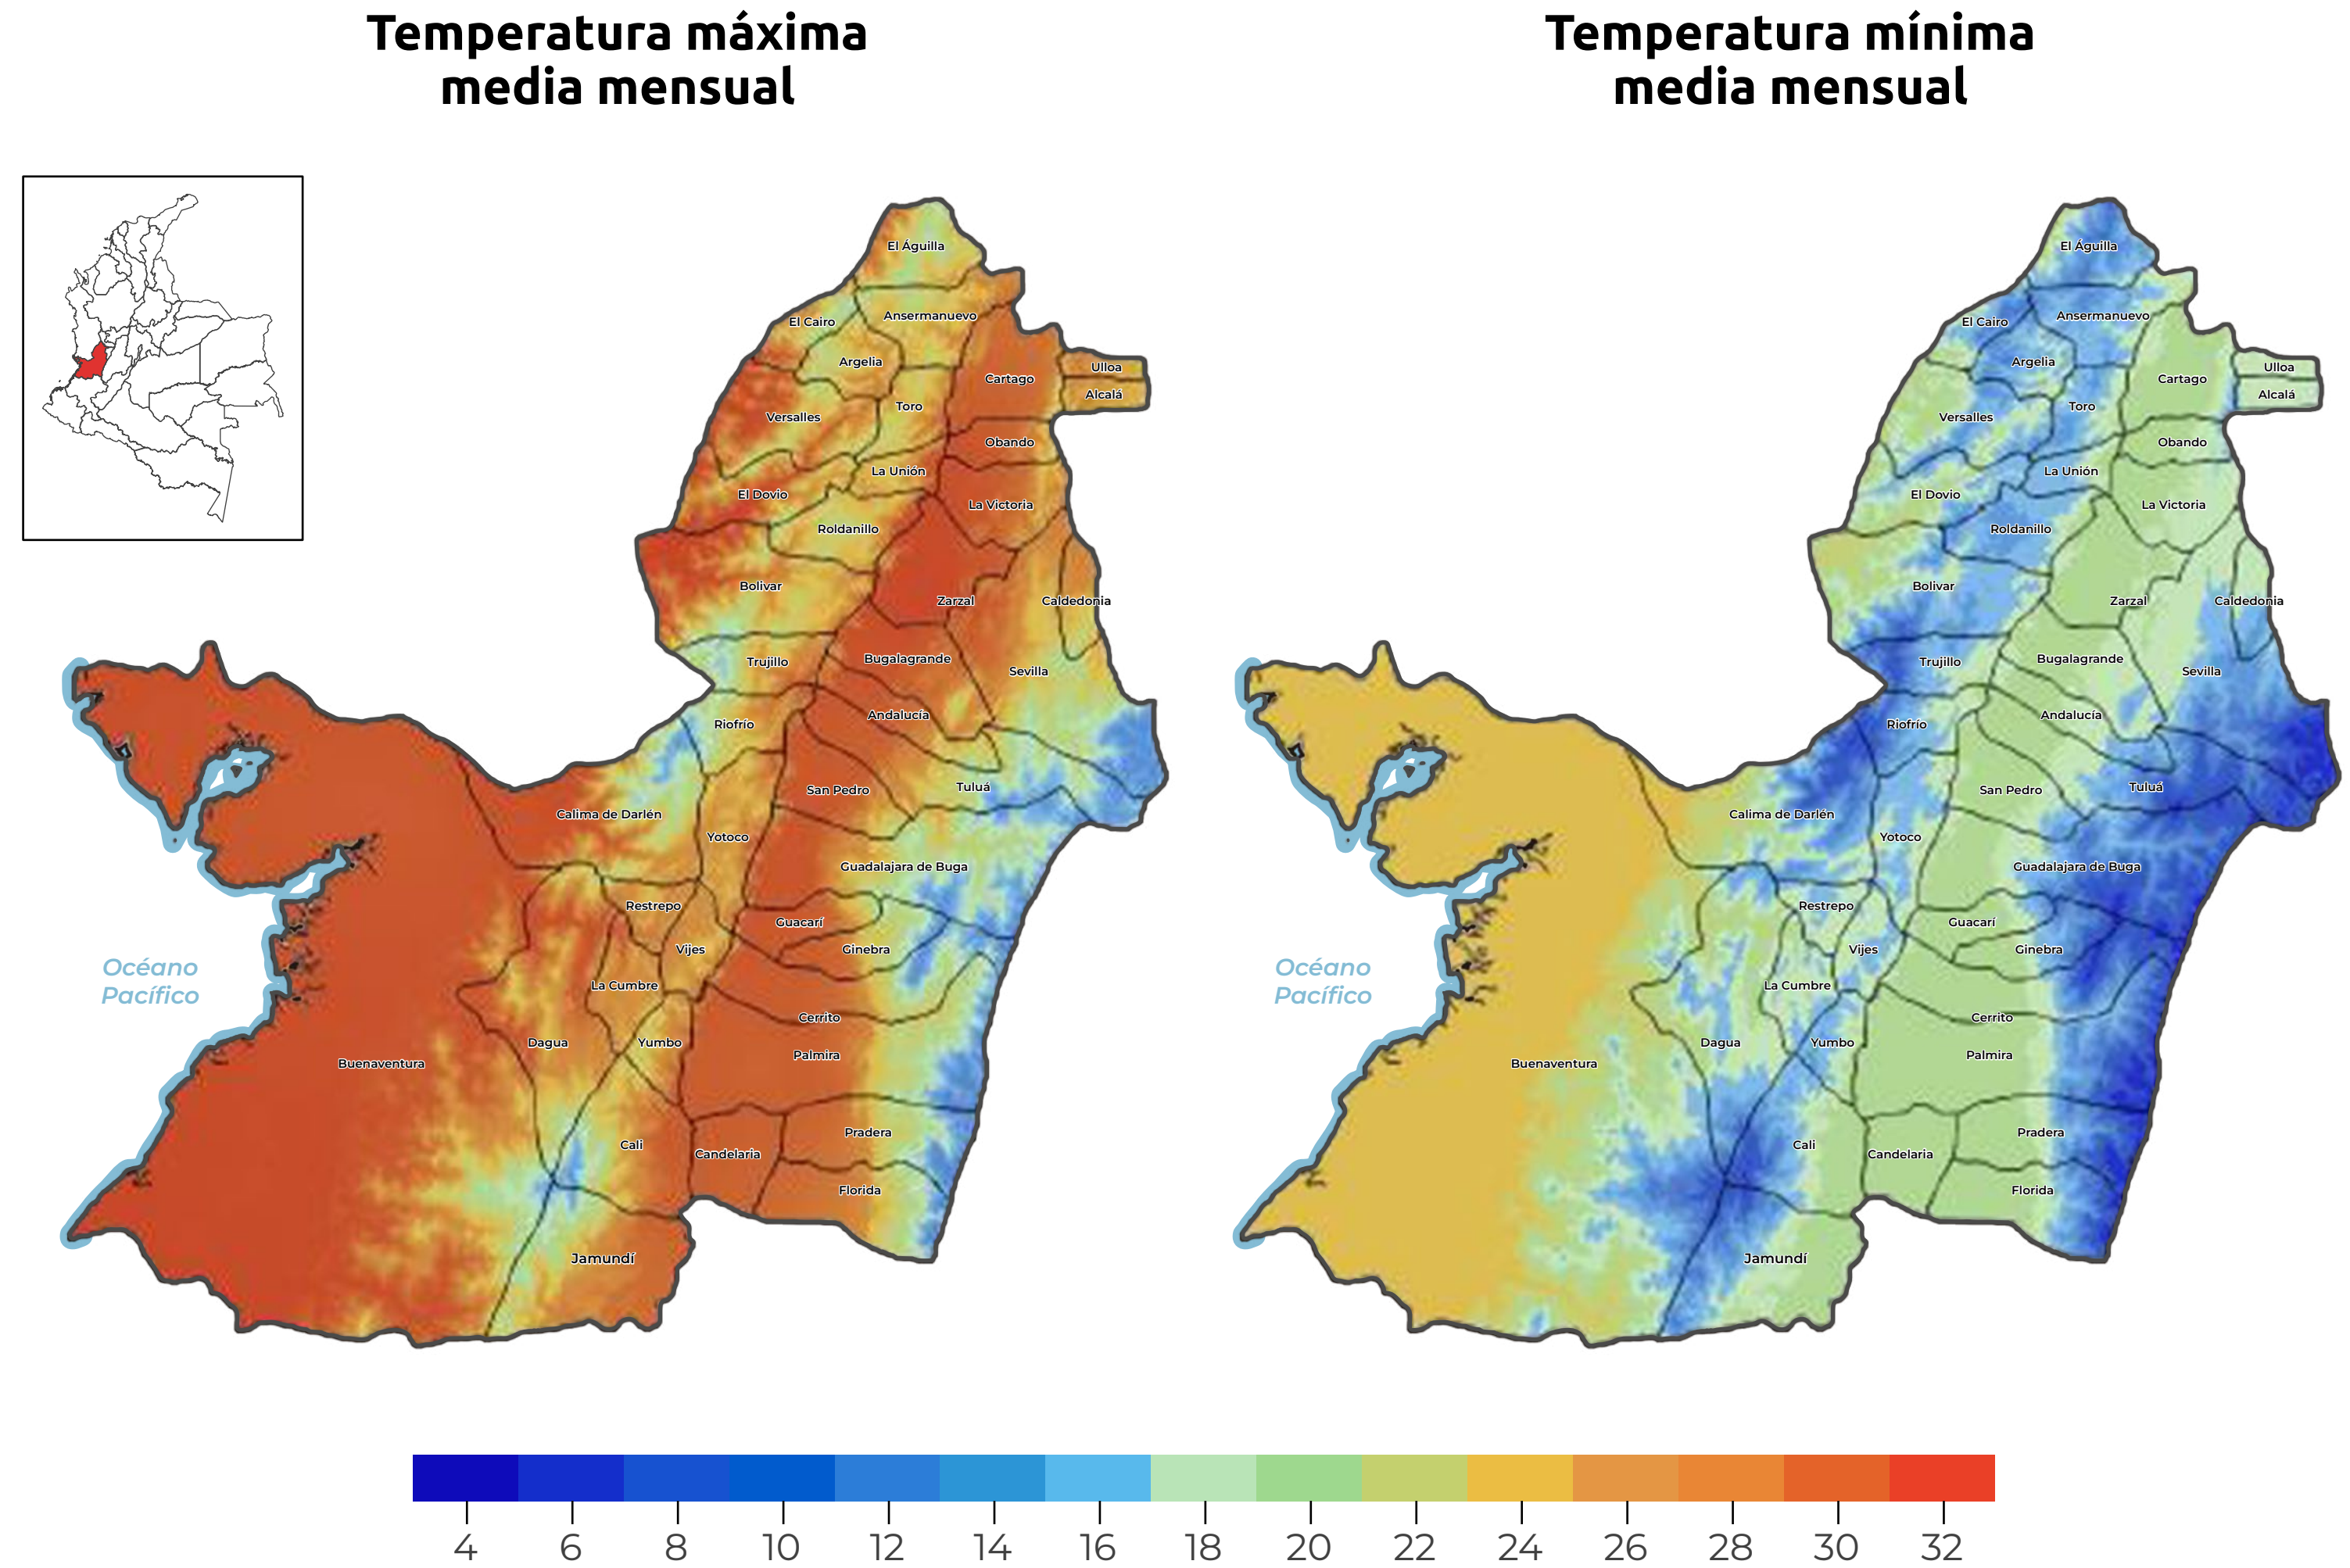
Temperatura máxima media mensual

El Águilla
El Cairo
Ansermanuevo
Argelia
Ulloa
Cartago
Alcalá
Versalles
Toro
Obando
La Unión
El Dovio
La Victoria
Roldanillo
Bolivar
Zarzal
Caldedonia
Trujillo
Bugalagrande
Sevilla
Riofrío
Andalucía
San Pedro
Tuluá
Calima de Darlén
Yotoco
Guadalajara de Buga
Restrepo
Guacarí
Vijes
Ginebra
La Cumbre
Cerrito
Dagua
Yumbo
Palmira
Buenaventura
Océano Pacífico
Cali
Pradera
Candelaria
Florida
Jamundí

Temperatura mínima media mensual

El Águilla
El Cairo
Ansermanuevo
Argelia
Ulloa
Cartago
Alcalá
Versalles
Toro
Obando
La Unión
El Dovio
La Victoria
Roldanillo
Bolivar
Zarzal
Caldedonia
Trujillo
Bugalagrande
Sevilla
Riofrío
Andalucía
San Pedro
Tuluá
Calima de Darlén
Yotoco
Guadalajara de Buga
Restrepo
Guacarí
Vijes
Ginebra
La Cumbre
Cerrito
Dagua
Yumbo
Palmira
Buenaventura
Océano Pacífico
Cali
Pradera
Candelaria
Florida
Jamundí

4 6 8 10 12 14 16 18 20 22 24 26 28 30 32